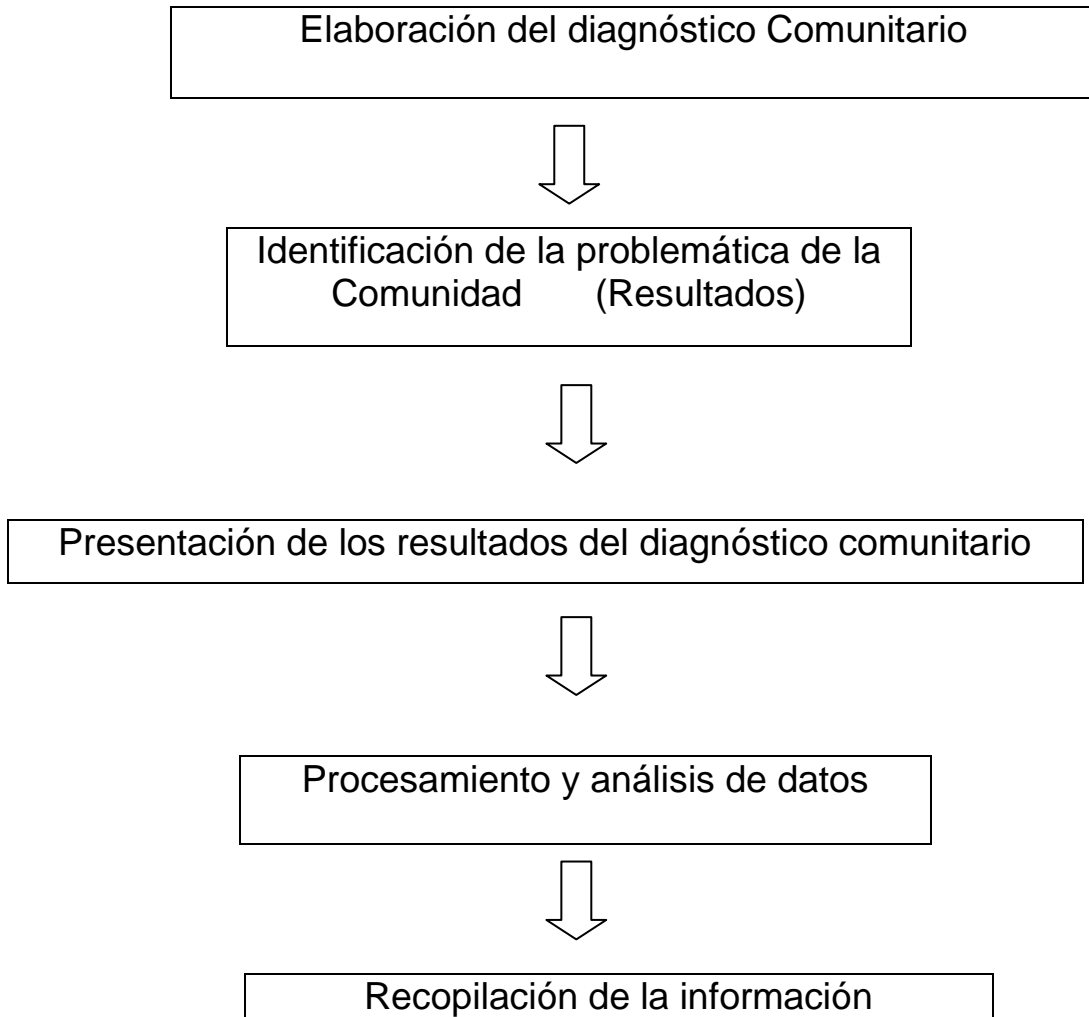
Elaboración del diagnóstico Comunitario

Identificación de la problemática de la Comunidad (Resultados)

Presentación de los resultados del diagnóstico comunitario

Procesamiento y análisis de datos

Recopilación de la información